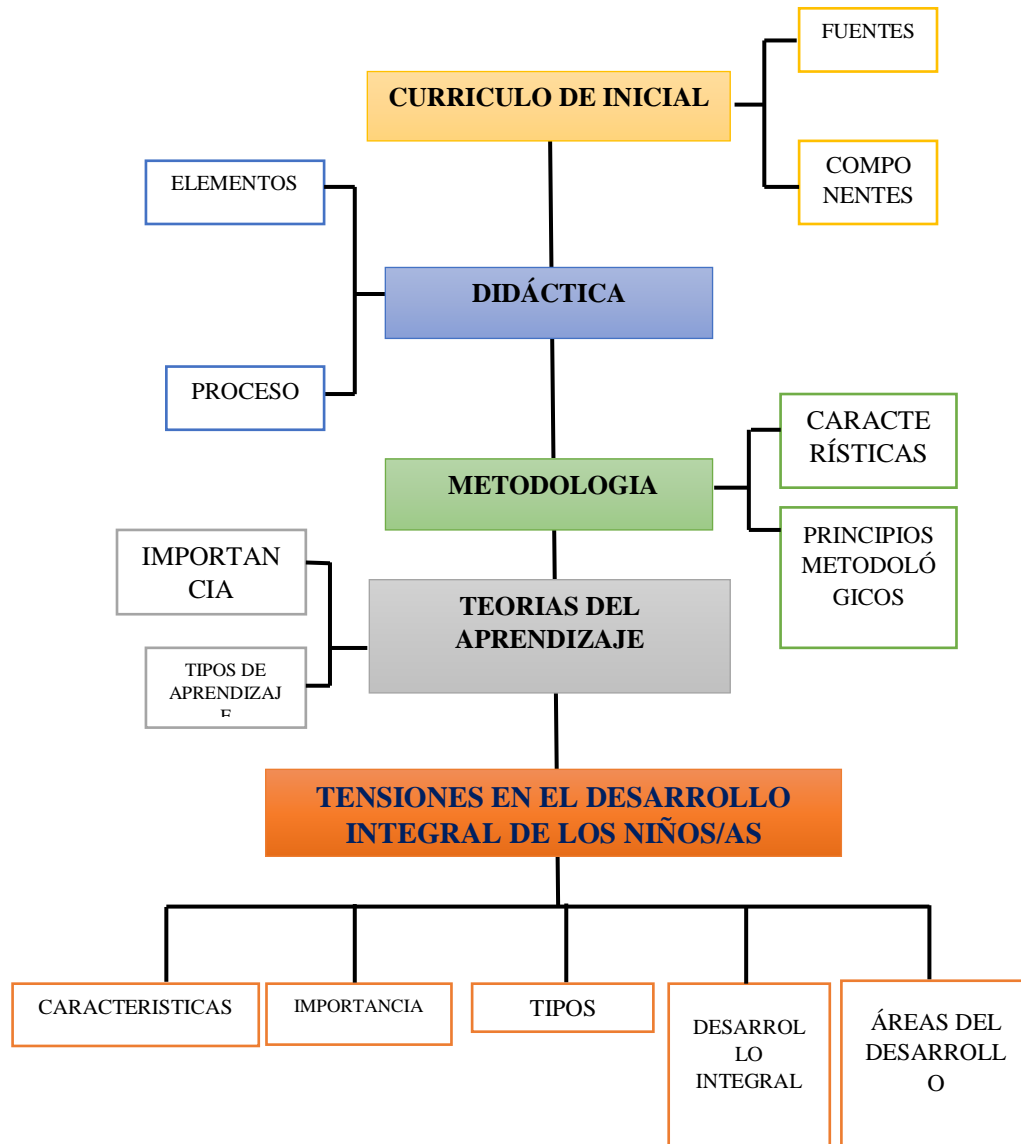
CURRICULO DE INICIAL

FUENTES

COMPONENTES

ELEMENTOS

DIDÁCTICA

PROCESO

METODOLOGIA

CARACTERÍSTICAS

PRINCIPIOS METODOLÓGICOS

IMPORTANCIA

TEORIAS DEL APRENDIZAJE

TIPOS DE APRENDIZAJE

TENSIONES EN EL DESARROLLO INTEGRAL DE LOS NIÑOS/AS

CARACTERISTICAS

IMPORTANCIA

TIPOS

DESARROLLO INTEGRAL

ÁREAS DEL DESARROLLO